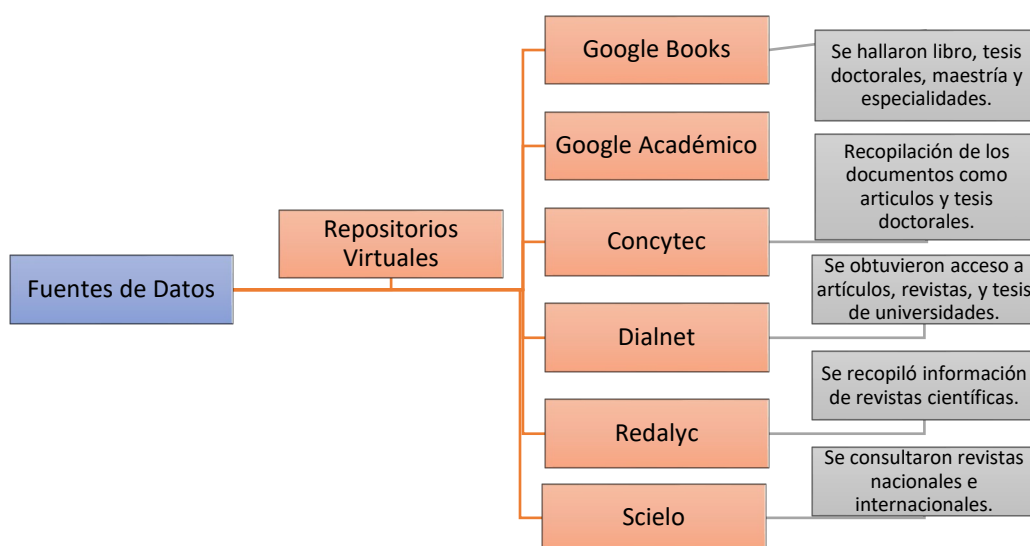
Fuentes de Datos

Repositorios Virtuales

Google Books

Se hallaron libro, tesis doctorales, maestría y especialidades.

Google Académico

Recopilación de los documentos como articulos y tesis doctorales.

Concytec

Se obtuvieron acceso a artículos, revistas, y tesis de universidades.

Dialnet

Se recopiló información de revistas científicas.

Redalyc

Se consultaron revistas nacionales e internacionales.

Scielo